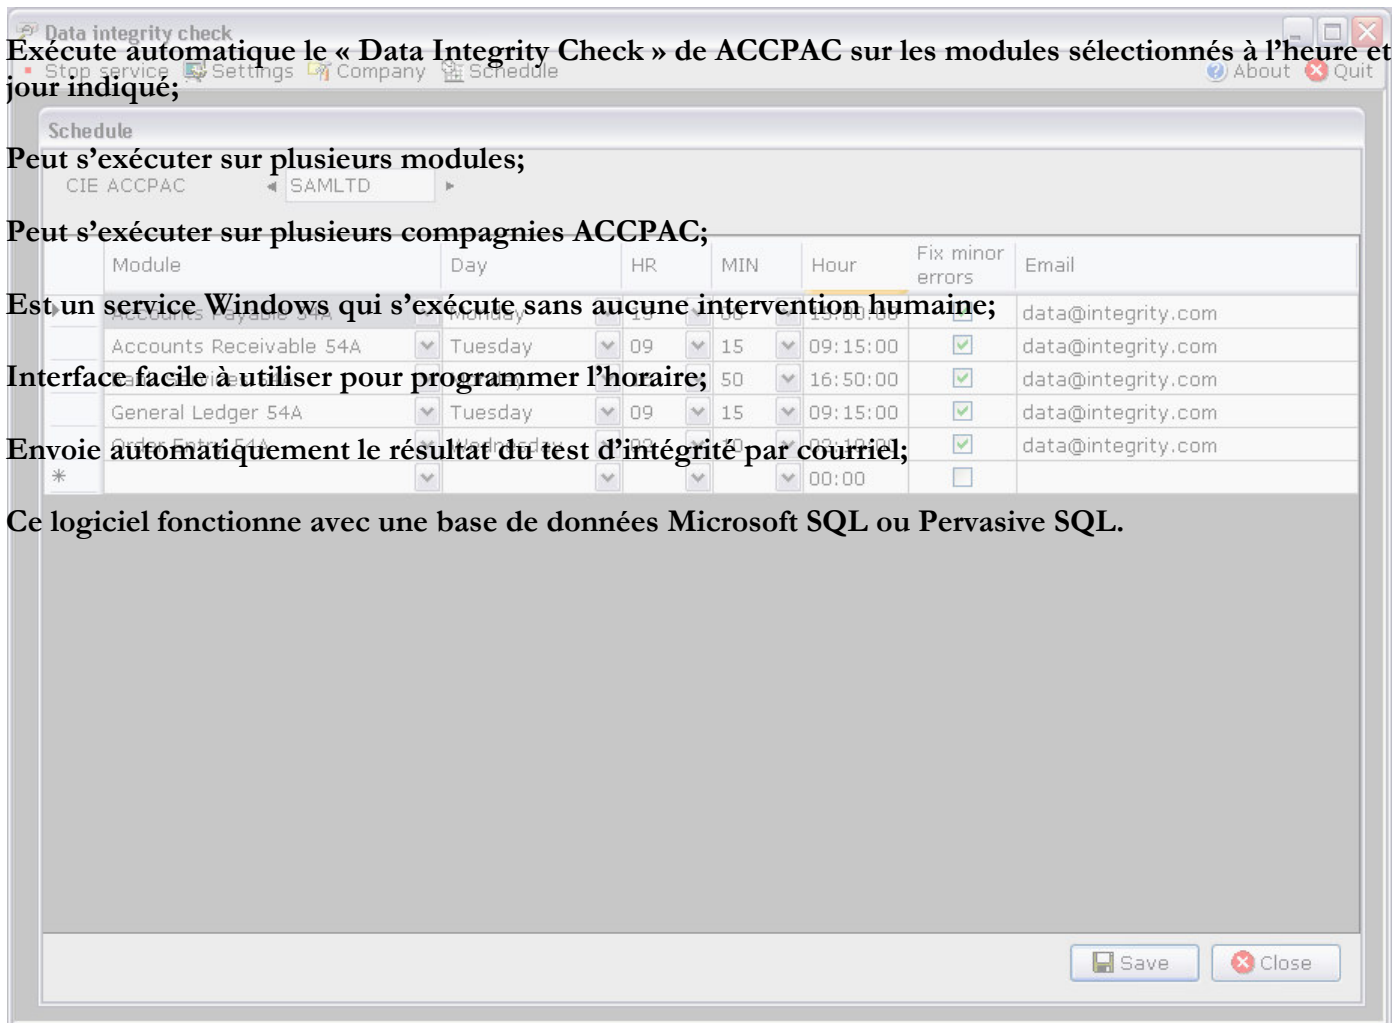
Exécute automatique le « Data Integrity Check » de ACCPAC sur les modules sélectionnés à l'heure et jour indiqué;

Peut s'exécuter sur plusieurs modules;

Peut s'exécuter sur plusieurs compagnies ACCPAC;

Est un service Windows qui s'exécute sans aucune intervention humaine;

Interface facile à utiliser pour programmer l'horaire;

Envoie automatiquement le résultat du test d'intégrité par courriel;

Ce logiciel fonctionne avec une base de données Microsoft SQL ou Pervasive SQL.

Data integrity check

Stop service Settings Company Schedule About Quit

Schedule

CIE ACCPAC SAMLTD

| | Module | Day | HR | MIN | Hour | Fix minor errors | Email |
|---|---|---|---|---|---|---|---|
| | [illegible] | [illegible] | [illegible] | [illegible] | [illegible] | | data@integrity.com |
| | Accounts Receivable 54A | Tuesday | 09 | 15 | 09:15:00 | ✓ | data@integrity.com |
| | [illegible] | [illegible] | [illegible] | 50 | 16:50:00 | ✓ | data@integrity.com |
| | General Ledger 54A | Tuesday | 09 | 15 | 09:15:00 | ✓ | data@integrity.com |
| | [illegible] | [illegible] | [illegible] | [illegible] | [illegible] | ✓ | data@integrity.com |
| * | | | | | 00:00 | | |

Save Close